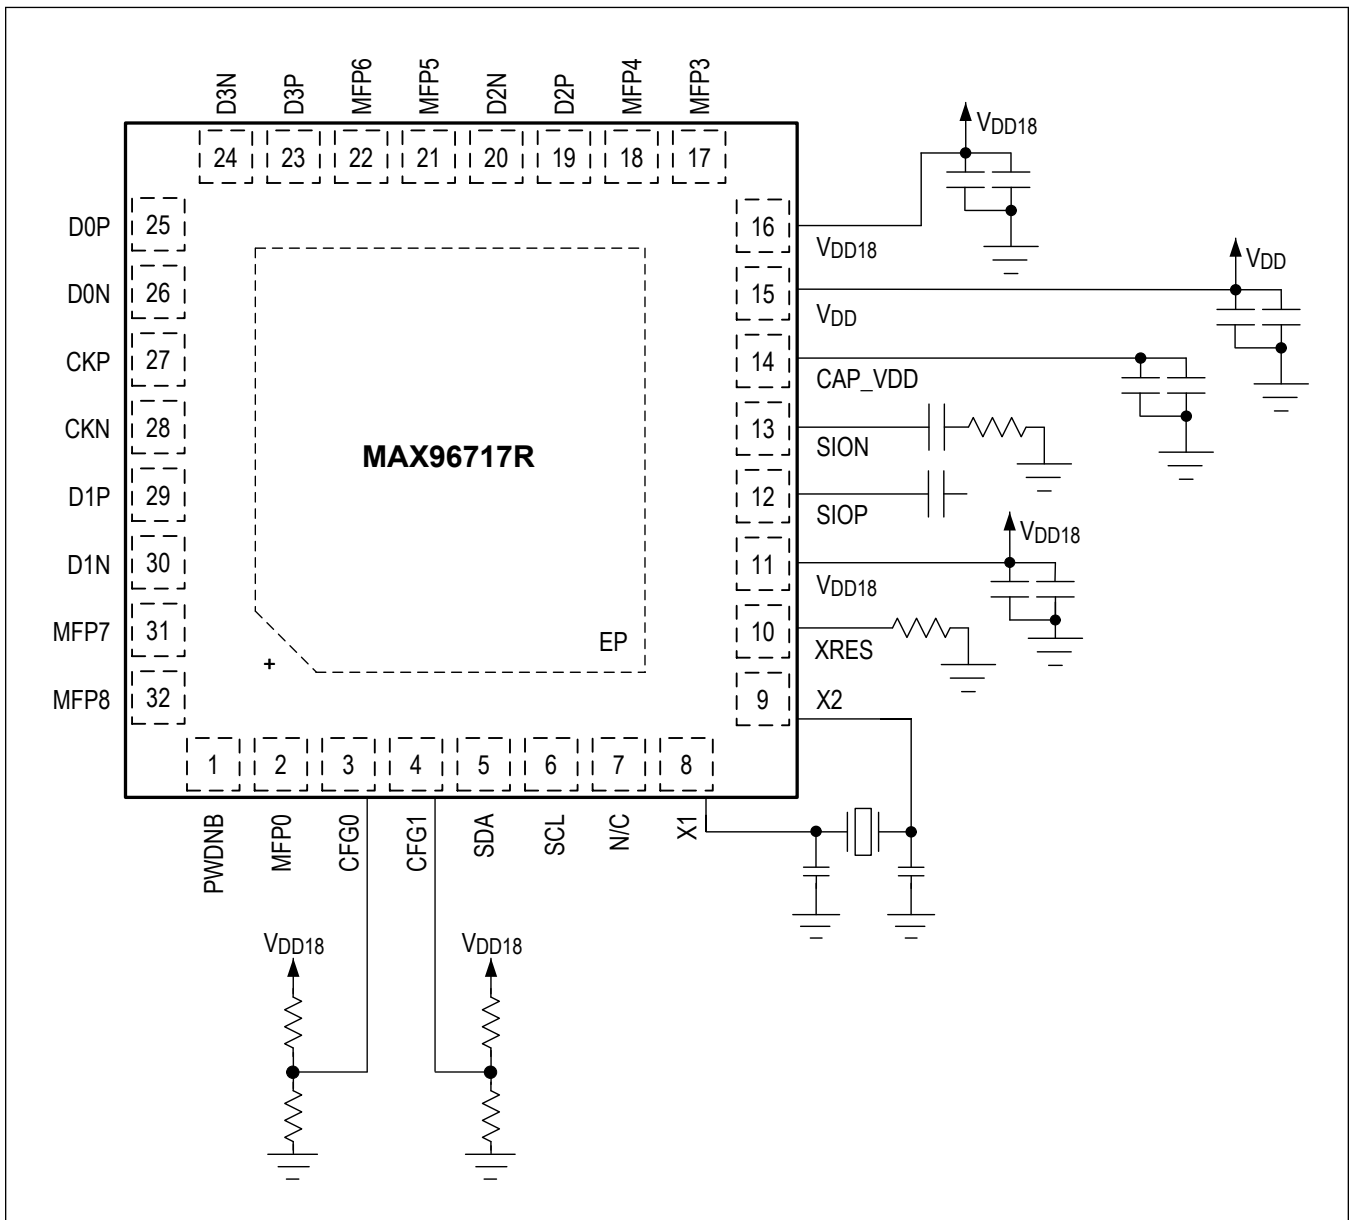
D3N D3P MFP6 MFP5 D2N D2P MFP4 MFP3

24 23 22 21 20 19 18 17

$V_{DD18}$

D0P 25
D0N 26
CKP 27
CKN 28
D1P 29
D1N 30
MFP7 31
MFP8 32

MAX96717R

EP

+

16 $V_{DD18}$
15 $V_{DD}$
14 CAP_VDD
13 SION
12 SIOP
11 $V_{DD18}$
10 XRES
9 X2

$V_{DD}$

$V_{DD18}$

1 2 3 4 5 6 7 8

PWDNB MFP0 CFG0 CFG1 SDA SCL N/C X1

$V_{DD18}$

$V_{DD18}$